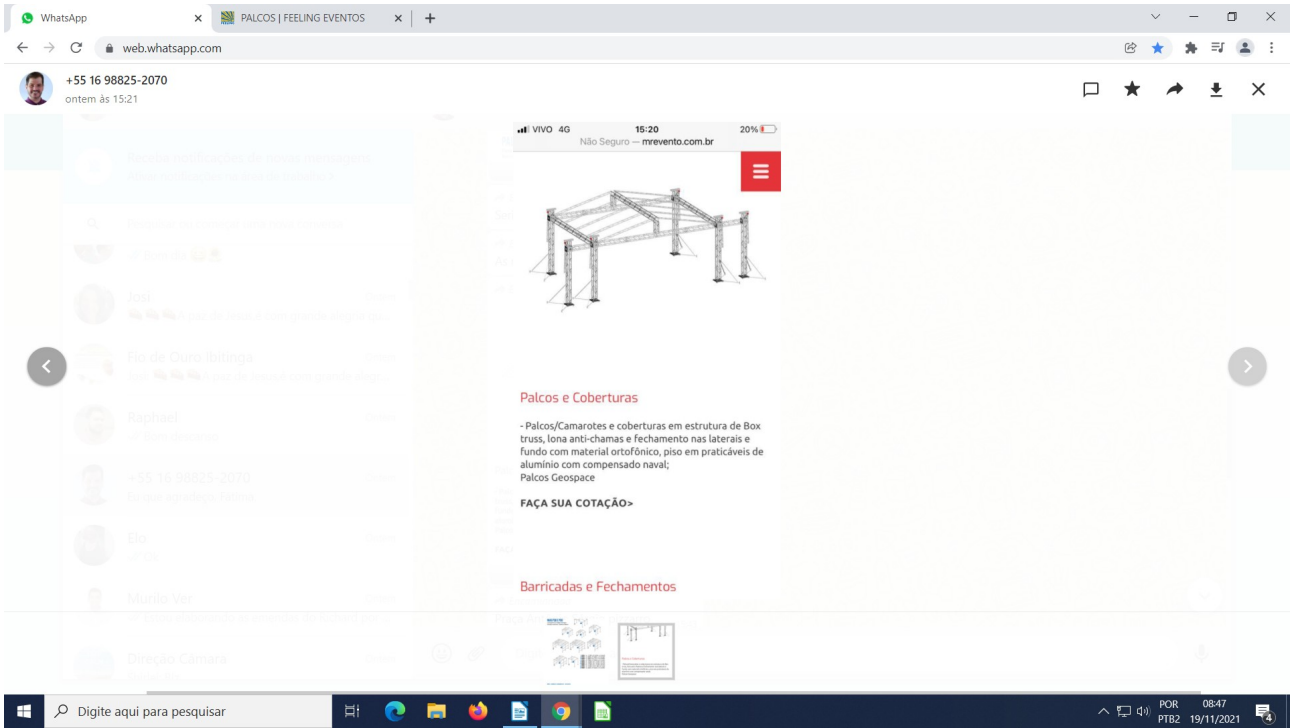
WhatsApp
PALCOS | FEELING EVENTOS
web.whatsapp.com

+55 16 98825-2070
ontem às 15:21

VIVO 4G 15:20 20%
Não Seguro — mrevento.com.br

Palcos e Coberturas

- Palcos/Camarotes e coberturas em estrutura de Box truss, lona anti-chamas e fechamento nas laterais e fundo com material ortofônico, piso em praticáveis de alumínio com compensado naval;
Palcos Geospace

FAÇA SUA COTAÇÃO>

Barricadas e Fechamentos

Digite aqui para pesquisar
POR PTB2 08:47 19/11/2021